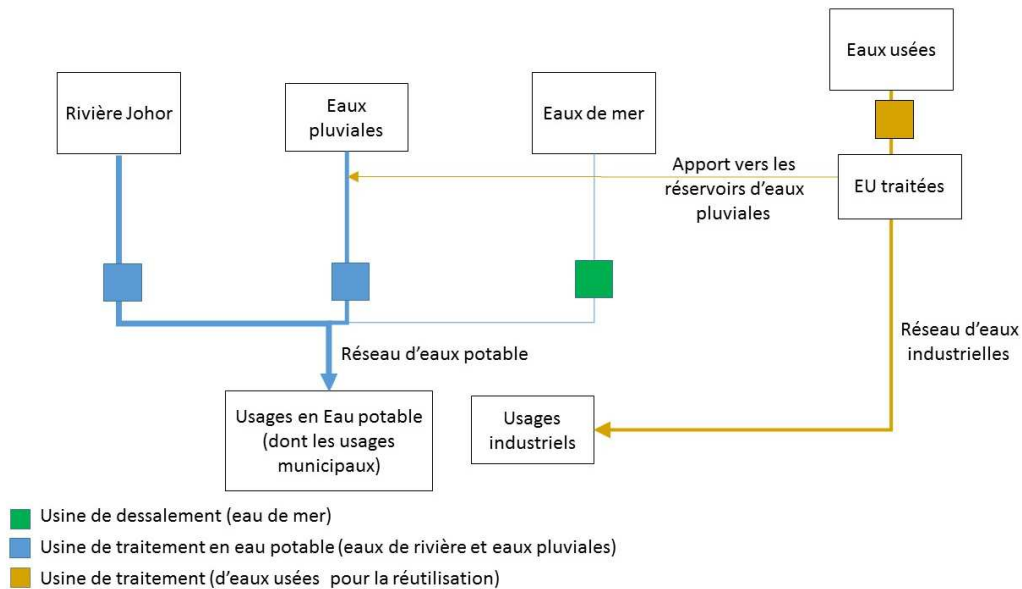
Eaux usées

Rivière Johor

Eaux pluviales

Eaux de mer

Apport vers les réservoirs d'eaux pluviales

EU traitées

Réseau d'eaux potable

Réseau d'eaux industrielles

Usages en Eau potable (dont les usages municipaux)

Usages industriels

Usine de dessalement (eau de mer)

Usine de traitement en eau potable (eaux de rivière et eaux pluviales)

Usine de traitement (d'eaux usées pour la réutilisation)